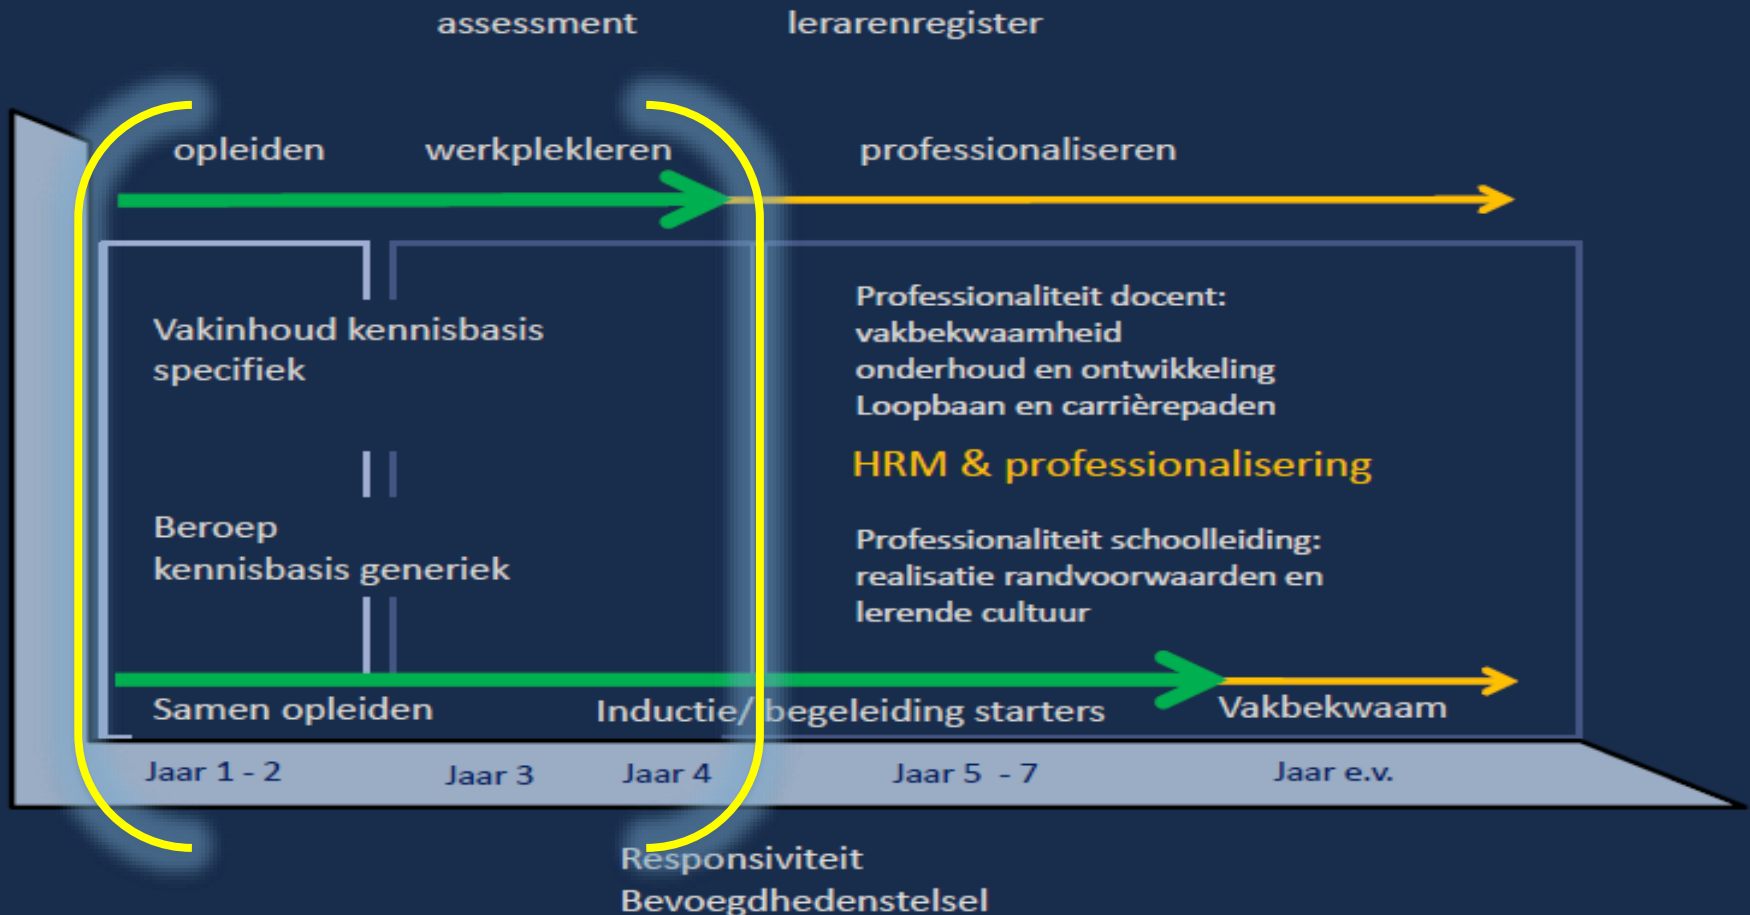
assessment lerarenregister

opleiden werkplekleren professionaliseren

Vakinhoud kennisbasis specifiek

Beroep kennisbasis generiek

Professionaliteit docent:
vakbekwaamheid
onderhoud en ontwikkeling
Loopbaan en carrièrepaden

HRM & professionalisering

Professionaliteit schoolleiding:
realisatie randvoorwaarden en
lerende cultuur

Samen opleiden Inductie/ begeleiding starters Vakbekwaam

Jaar 1 - 2 Jaar 3 Jaar 4 Jaar 5 - 7 Jaar e.v.

Responsiviteit
Bevoegdhedenstelsel